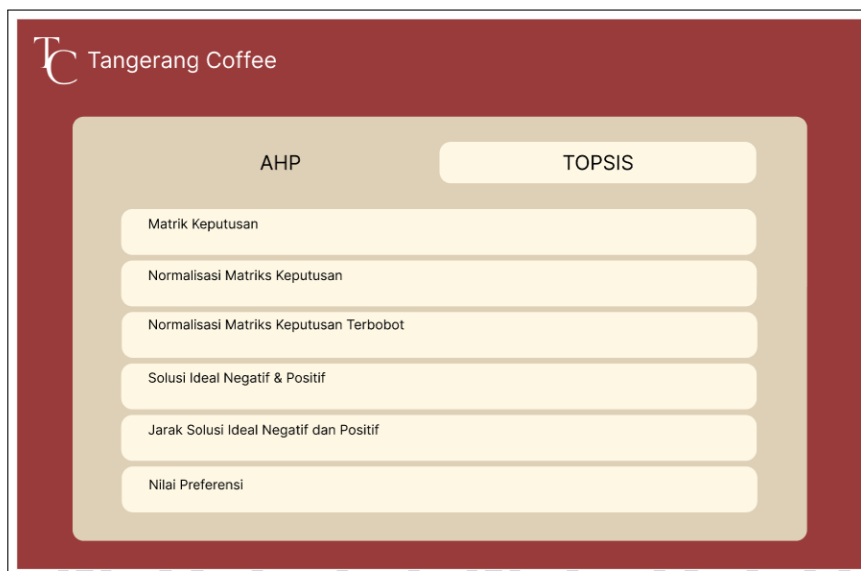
TC Tangerang Coffee

AHP

TOPSIS

Matrik Keputusan

Normalisasi Matriks Keputusan

Normalisasi Matriks Keputusan Terbobot

Solusi Ideal Negatif & Positif

Jarak Solusi Ideal Negatif dan Positif

Nilai Preferensi